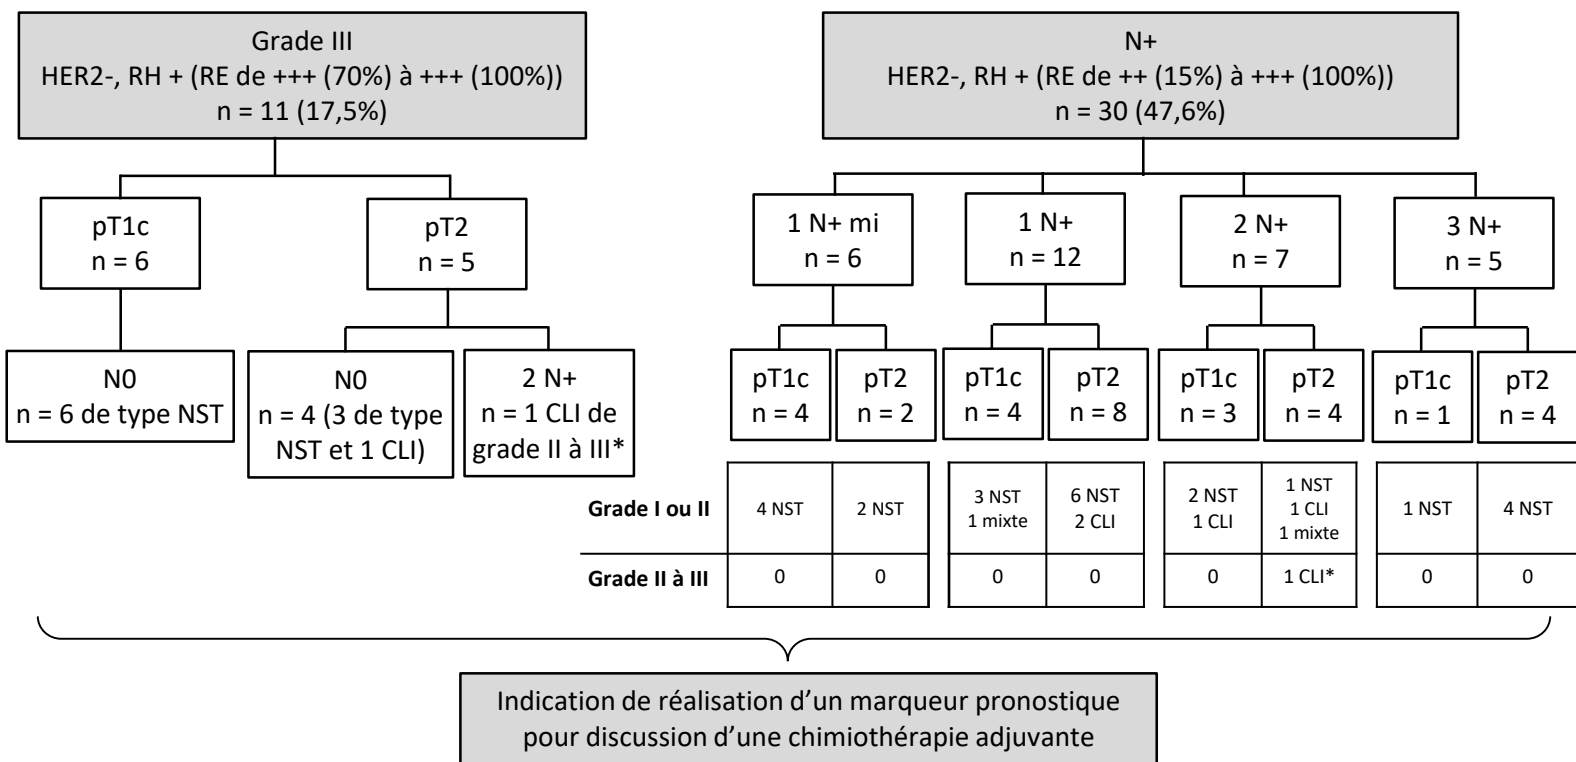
Grade III
HER2-, RH + (RE de +++ (70%) à +++ (100%))
n = 11 (17,5%)

pT1c
n = 6

pT2
n = 5

N0
n = 6 de type NST

N0
n = 4 (3 de type NST et 1 CLI)

2 N+
n = 1 CLI de grade II à III*

N+
HER2-, RH + (RE de ++ (15%) à +++ (100%))
n = 30 (47,6%)

1 N+ mi
n = 6

1 N+
n = 12

2 N+
n = 7

3 N+
n = 5

pT1c
n = 4

pT2
n = 2

pT1c
n = 4

pT2
n = 8

pT1c
n = 3

pT2
n = 4

pT1c
n = 1

pT2
n = 4

| | | | | | | | | |
|---|---|---|---|---|---|---|---|---|
| **Grade I ou II** | 4 NST | 2 NST | 3 NST 1 mixte | 6 NST 2 CLI | 2 NST 1 CLI | 1 NST 1 CLI 1 mixte | 1 NST | 4 NST |
| **Grade II à III** | 0 | 0 | 0 | 0 | 0 | 1 CLI* | 0 | 0 |

Indication de réalisation d’un marqueur pronostique pour discussion d’une chimiothérapie adjuvante